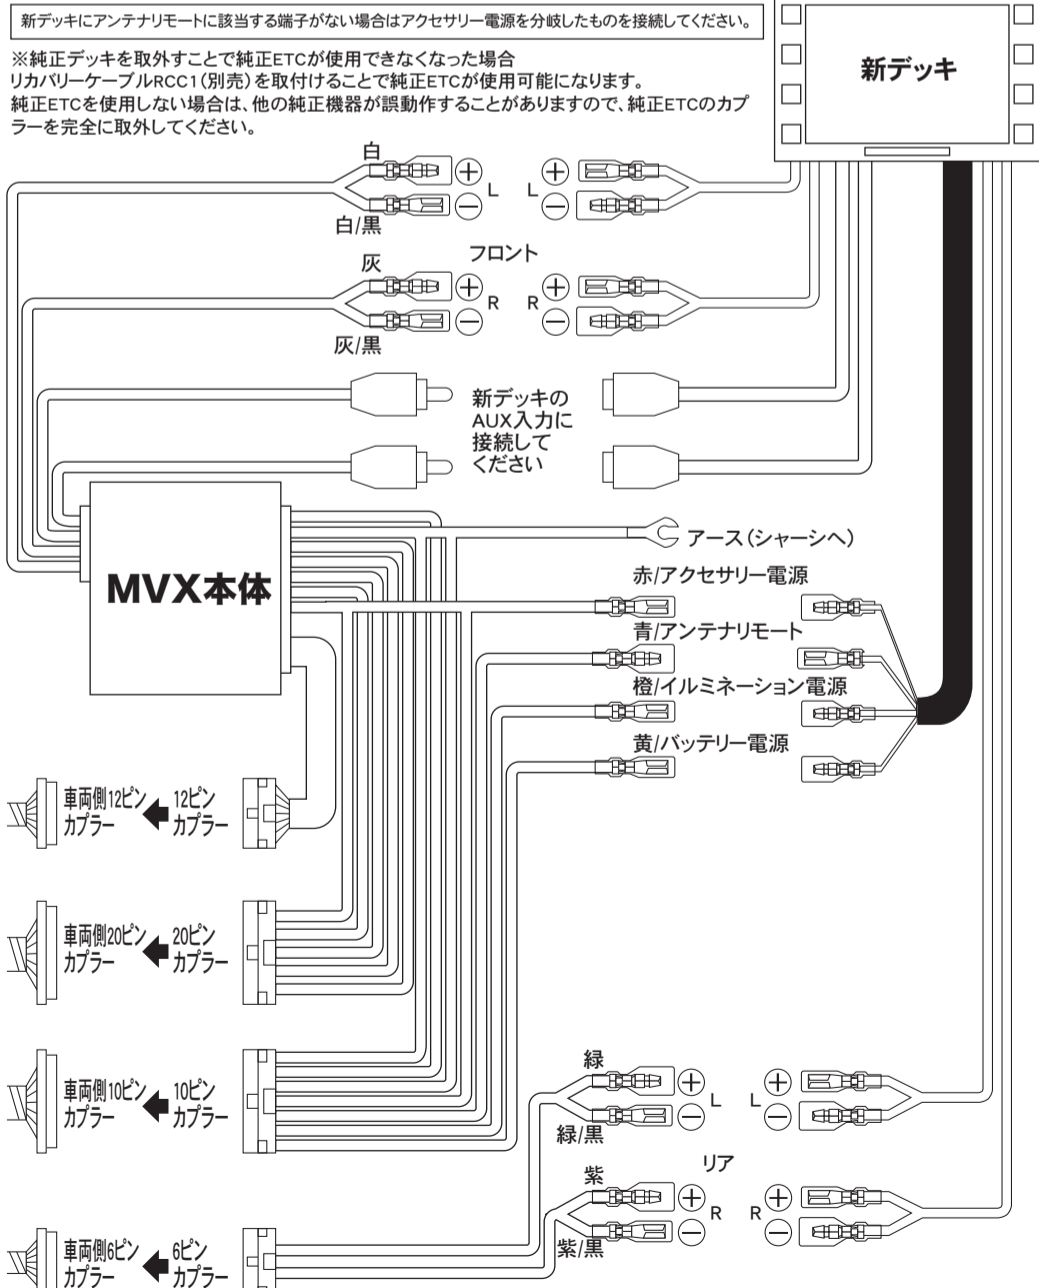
新デッキにアンテナリモートに該当する端子がない場合はアクセサリー電源を分岐したものを接続してください。

※純正デッキを取外すことで純正ETCが使用できなくなった場合
リカバリーケーブルRCC1(別売)を取付けることで純正ETCが使用可能になります。
純正ETCを使用しない場合は、他の純正機器が誤動作することがありますので、純正ETCのカプラーを完全に取外してください。

新デッキ

白
+ L
白/黒
−
L +
−

フロント
灰
+ R
灰/黒
−
R +
−

新デッキのAUX入力に接続してください

MVX本体

アース(シャーシへ)
赤/アクセサリー電源
青/アンテナリモート
橙/イルミネーション電源
黄/バッテリー電源

車両側12ピンカプラー
12ピンカプラー
車両側20ピンカプラー
20ピンカプラー
車両側10ピンカプラー
10ピンカプラー
車両側6ピンカプラー
6ピンカプラー

緑
+ L
緑/黒
−
L +
−

リア
紫
+ R
紫/黒
−
R +
−